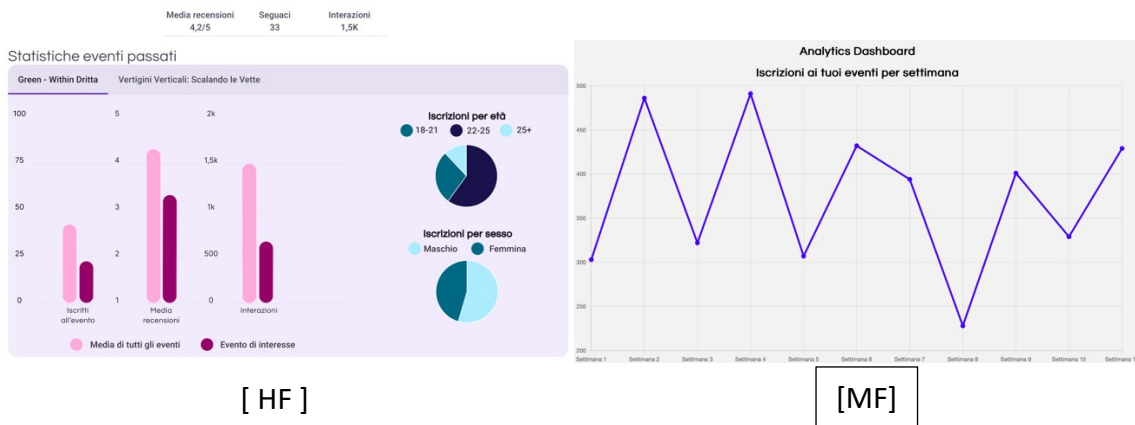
| Media recensioni | Seguaci | Interazioni |
|---|---|---|
| 4,2/5 | 33 | 1,5K |

Statistiche eventi passati

Green - Within Dritta Vertigini Verticali: Scalando le Vette

100 75 50 25 0

5 4 3 2 1

2k 1,5k 1k 500 0

Iscritti all'evento Media recensioni Interazioni

Iscrizioni per età
18-21 22-25 25+

Iscrizioni per sesso
Maschio Femmina

Media di tutti gli eventi Evento di interesse

[ HF ]

Analytics Dashboard
Iscrizioni ai tuoi eventi per settimana

500 450 400 350 300 250 200

Settimana 1 Settimana 2 Settimana 3 Settimana 4 Settimana 5 Settimana 6 Settimana 7 Settimana 8 Settimana 9 Settimana 10 Settimana 1

[MF]